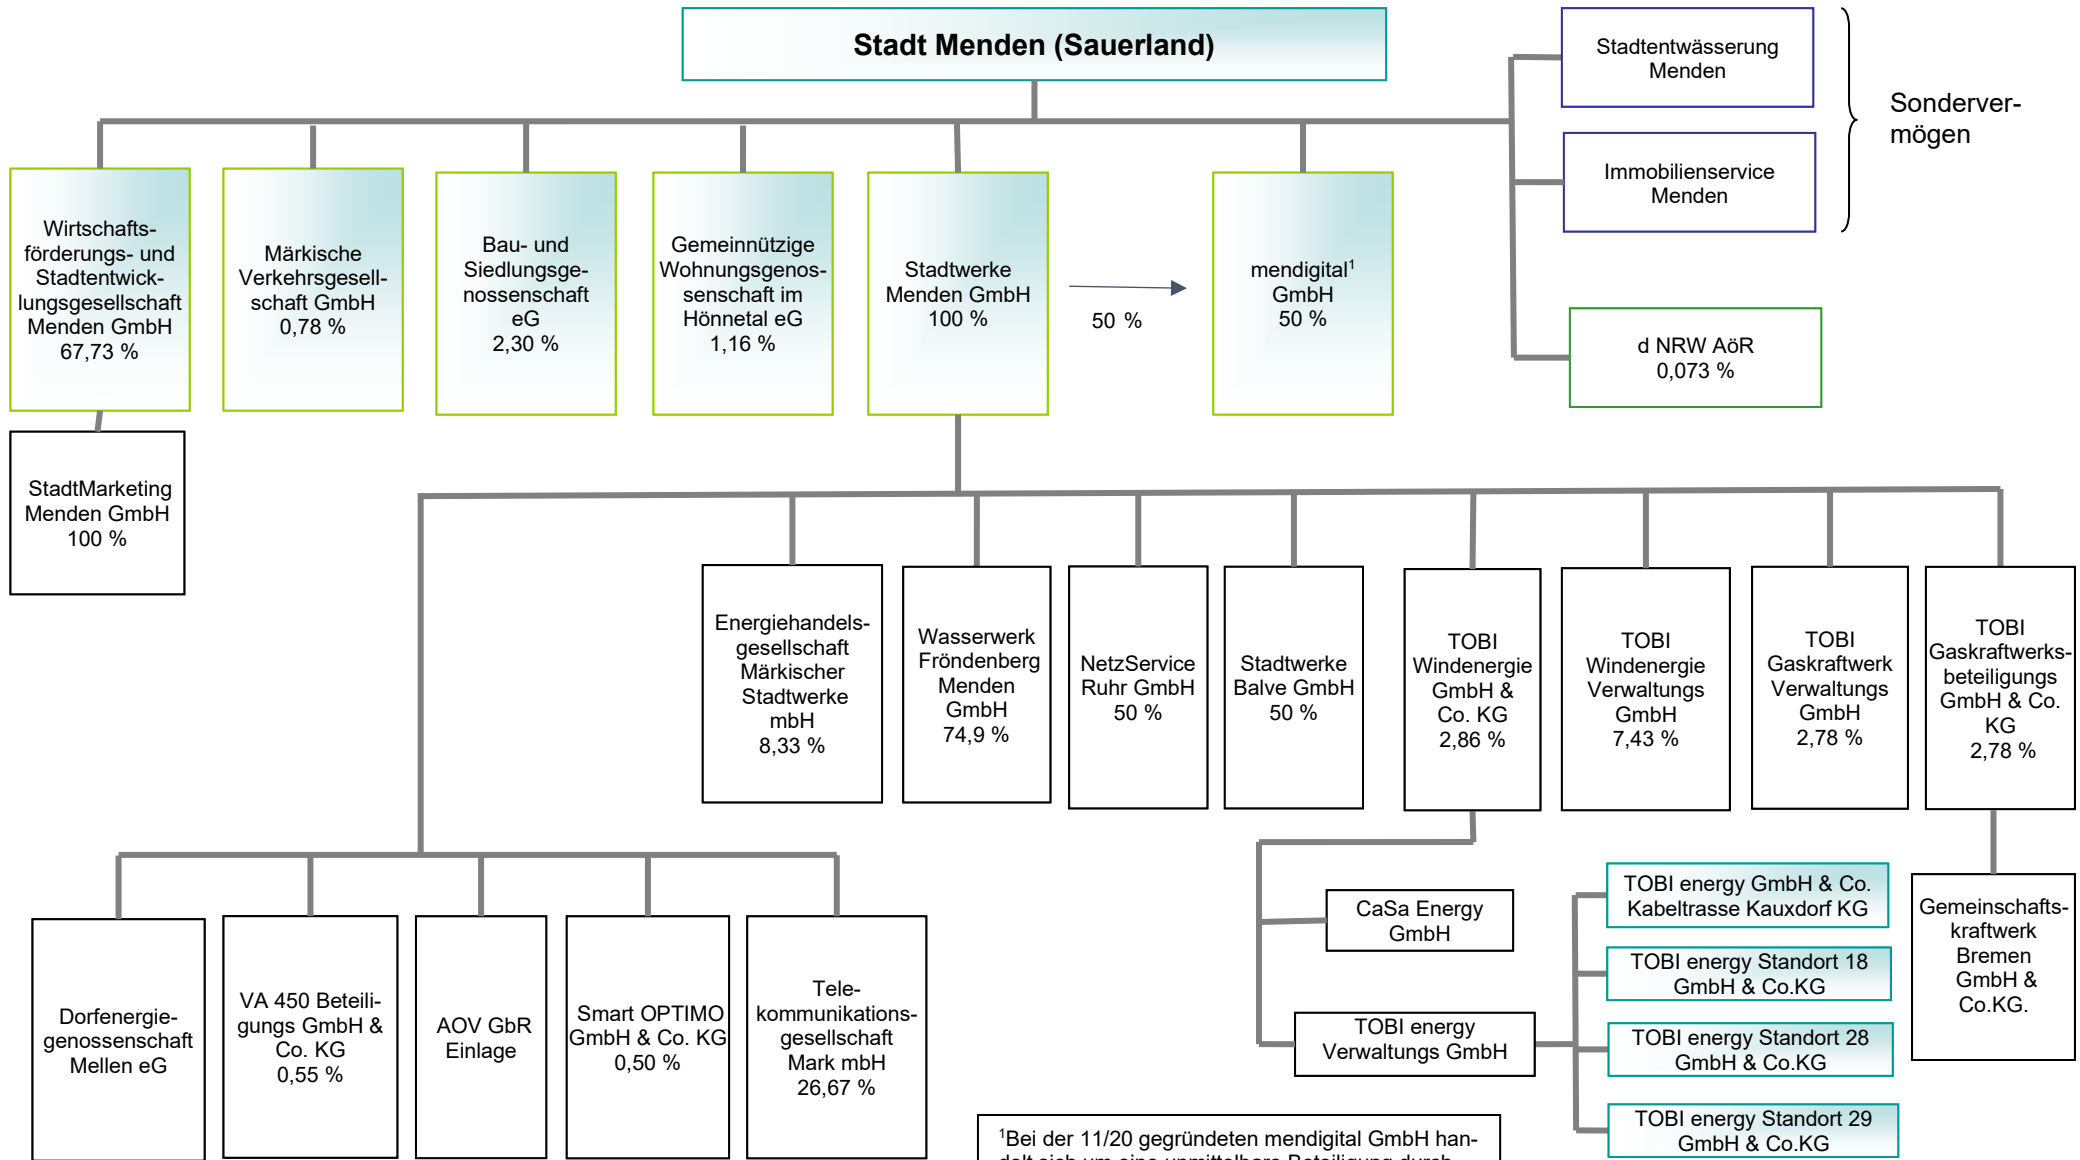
Stadt Menden (Sauerland)

Stadtentwässerung Menden

Immobilienservice Menden

Sonderver-mögen

Wirtschaftsförderungs- und Stadtentwicklungsgesellschaft Menden GmbH 67,73 %

Märkische Verkehrsgesellschaft GmbH 0,78 %

Bau- und Siedlungsgenossenschaft eG 2,30 %

Gemeinnützige Wohnungsgenossenschaft im Hönnetal eG 1,16 %

Stadtwerke Menden GmbH 100 %

50 %

mendigital$^1$ GmbH 50 %

d NRW AöR 0,073 %

StadtMarketing Menden GmbH 100 %

Energiehandelsgesellschaft Märkischer Stadtwerke mbH 8,33 %

Wasserwerk Fröndenberg Menden GmbH 74,9 %

NetzService Ruhr GmbH 50 %

Stadtwerke Balve GmbH 50 %

TOBI Windenergie GmbH & Co. KG 2,86 %

TOBI Windenergie Verwaltungs GmbH 7,43 %

TOBI Gaskraftwerk Verwaltungs GmbH 2,78 %

TOBI Gaskraftwerksbeteiligungs GmbH & Co. KG 2,78 %

CaSa Energy GmbH

TOBI energy GmbH & Co. Kabeltrasse Kauxdorf KG

TOBI energy Standort 18 GmbH & Co.KG

TOBI energy Verwaltungs GmbH

TOBI energy Standort 28 GmbH & Co.KG

TOBI energy Standort 29 GmbH & Co.KG

Gemeinschaftskraftwerk Bremen GmbH & Co.KG.

Dorfenergiegenossenschaft Mellen eG

VA 450 Beteiligungs GmbH & Co. KG 0,55 %

AOV GbR Einlage

Smart OPTIMO GmbH & Co. KG 0,50 %

Telekommunikationsgesellschaft Mark mbH 26,67 %

$^1$Bei der 11/20 gegründeten mendigital GmbH handelt sich um eine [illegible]